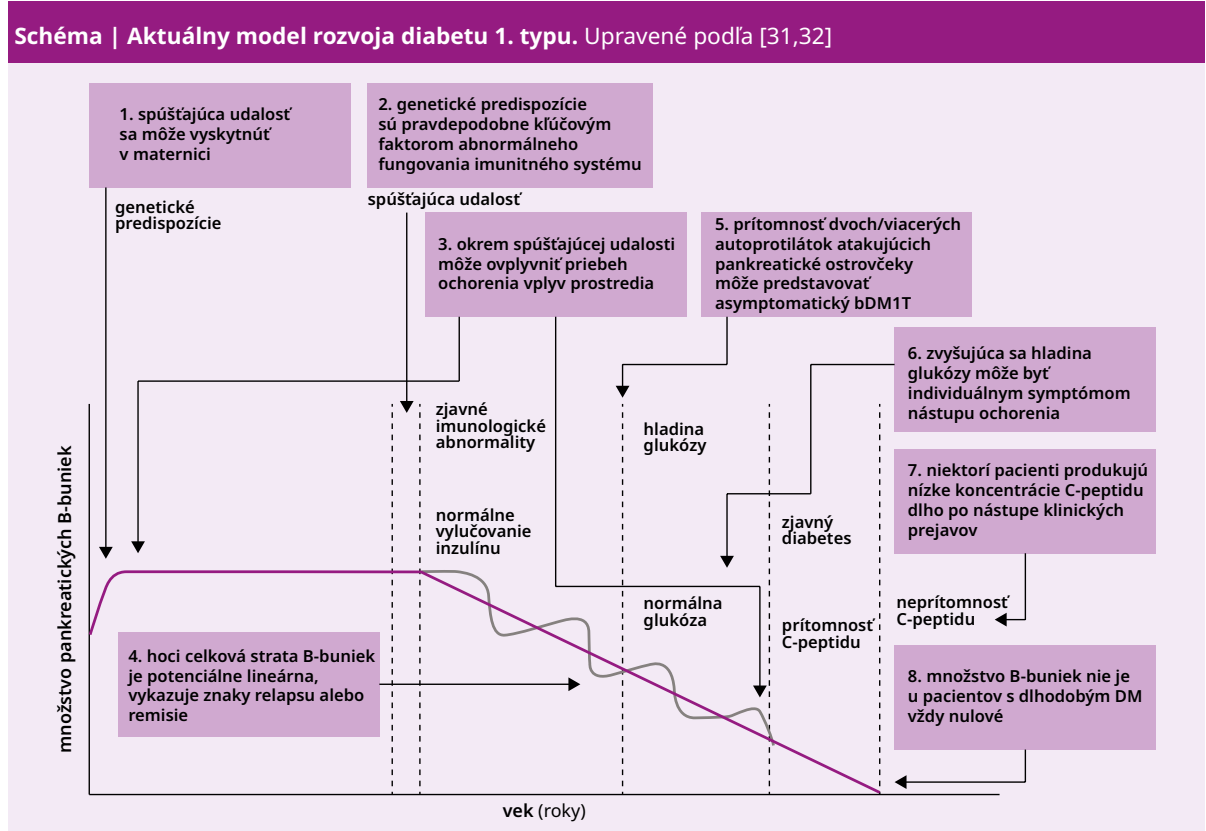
Schéma | Aktuálny model rozvoja diabetu 1. typu. Upravené podľa [31,32]

1. spúšťajúca udalosť sa môže vyskytnúť v maternici

2. genetické predispozície sú pravdepodobne kľúčovým faktorom abnormálneho fungovania imunitného systému

genetické predispozície

spúšťajúca udalosť

3. okrem spúšťajúcej udalosti môže ovplyvniť priebeh ochorenia vplyv prostredia

5. prítomnosť dvoch/viacerých autoprotilátok atakujúcich pankreatické ostrovčeky môže predstavovať asymptomatický bDM1T

6. zvyšujúca sa hladina glukózy môže byť individuálnym symptómom nástupu ochorenia

zjavné imunologické abnormality

hladina glukózy

7. niektorí pacienti produkujú nízke koncentrácie C-peptidu dlho po nástupe klinických prejavov

množstvo pankreatických B-buniek

normálne vylučovanie inzulínu

zjavný diabetes

normálna glukóza

prítomnosť C-peptidu

neprítomnosť C-peptidu

4. hoci celková strata B-buniek je potenciálne lineárna, vykazuje znaky relapsu alebo remisie

8. množstvo B-buniek nie je u pacientov s dlhodobým DM vždy nulové

vek (roky)